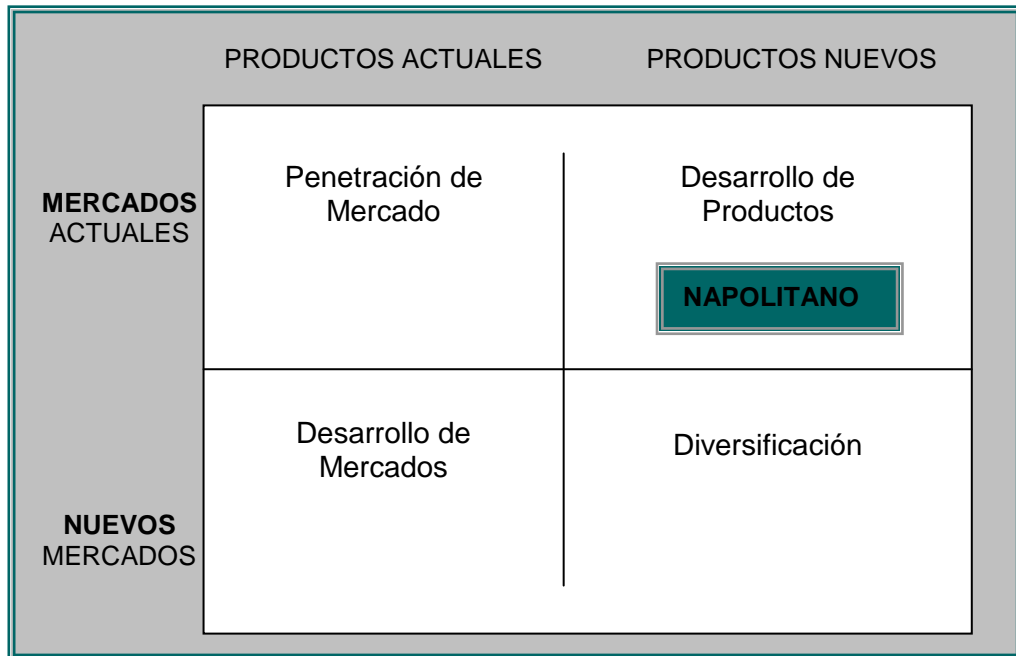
|  | PRODUCTOS ACTUALES | PRODUCTOS NUEVOS |
|---|---|---|
| **MERCADOS** ACTUALES | Penetración de Mercado | Desarrollo de Productos<br>**NAPOLITANO** |
| **NUEVOS** MERCADOS | Desarrollo de Mercados | Diversificación |